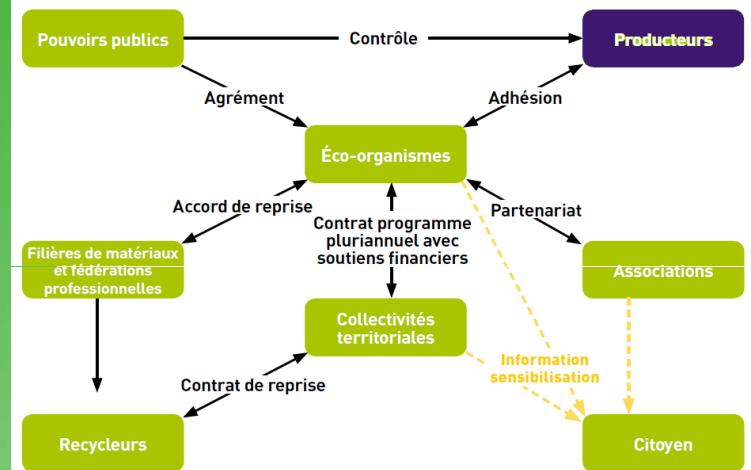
Pouvoirs publics

Contrôle

Producteurs

Agrément

Adhésion

Éco-organismes

Accord de reprise

Contrat programme pluriannuel avec soutiens financiers

Partenariat

Filières de matériaux et fédérations professionnelles

Associations

Collectivités territoriales

Information sensibilisation

Contrat de reprise

Recycleurs

Citoyen